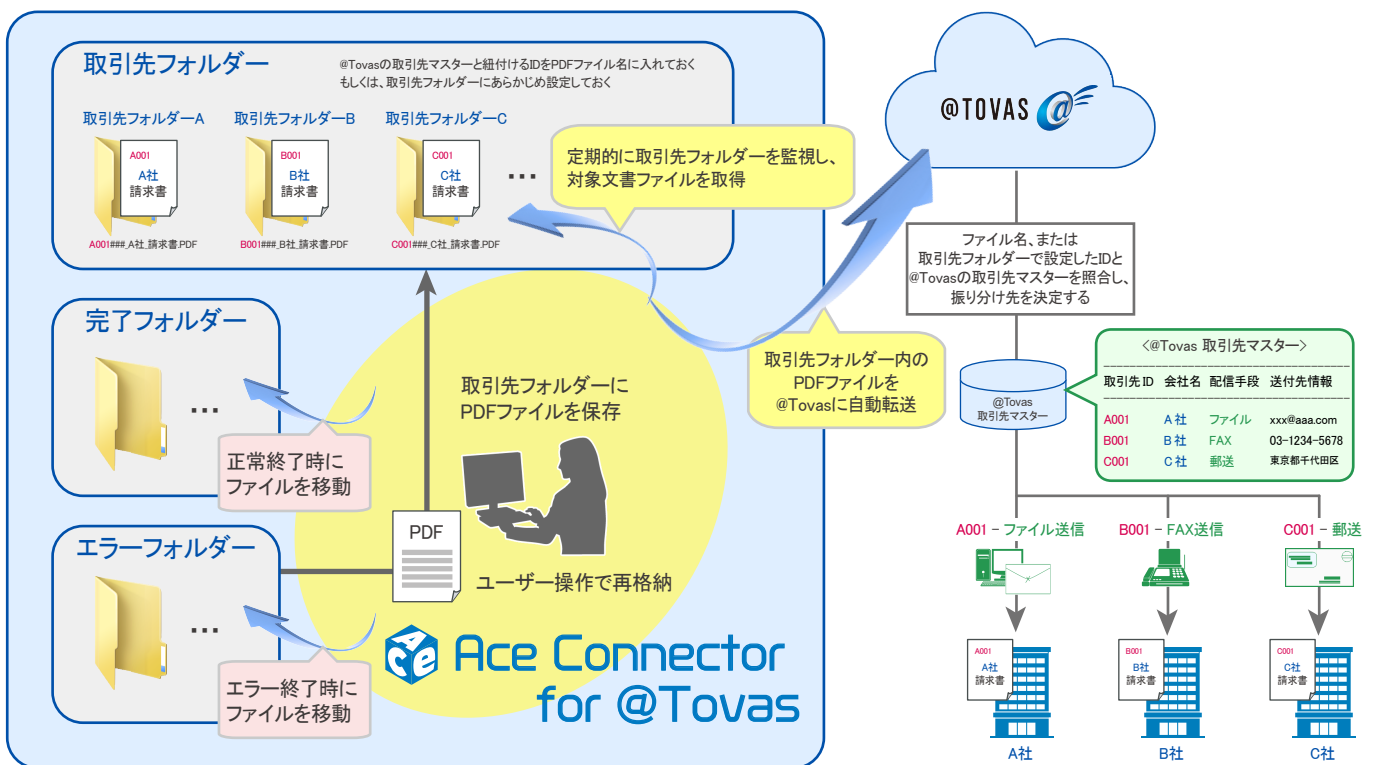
取引先フォルダー

@Tovasの取引先マスターと紐付けるIDをPDFファイル名に入れておく
もしくは、取引先フォルダーにあらかじめ設定しておく

取引先フォルダーA
A001
A社
請求書
A001###_A社_請求書.PDF

取引先フォルダーB
B001
B社
請求書
B001###_B社_請求書.PDF

取引先フォルダーC
C001
C社
請求書
C001###_C社_請求書.PDF

…

定期的に取引先フォルダーを監視し、
対象文書ファイルを取得

@TOVAS

ファイル名、または
取引先フォルダーで設定したIDと
@Tovasの取引先マスターを照合し、
振り分け先を決定する

完了フォルダー
…
正常終了時に
ファイルを移動

取引先フォルダーに
PDFファイルを保存

取引先フォルダー内の
PDFファイルを
@Tovasに自動転送

@Tovas
取引先マスター

<@Tovas 取引先マスター>

| 取引先ID | 会社名 | 配信手段 | 送付先情報 |
|---|---|---|---|
| A001 | A 社 | ファイル | xxx@aaa.com |
| B001 | B 社 | FAX | 03-1234-5678 |
| C001 | C 社 | 郵送 | 東京都千代田区 |

エラーフォルダー
…
エラー終了時に
ファイルを移動

PDF
ユーザー操作で再格納

Ace Connector
for @Tovas

A001 – ファイル送信
B001 – FAX送信
C001 – 郵送

A001
A社
請求書
A社

B001
B社
請求書
B社

C001
C社
請求書
C社